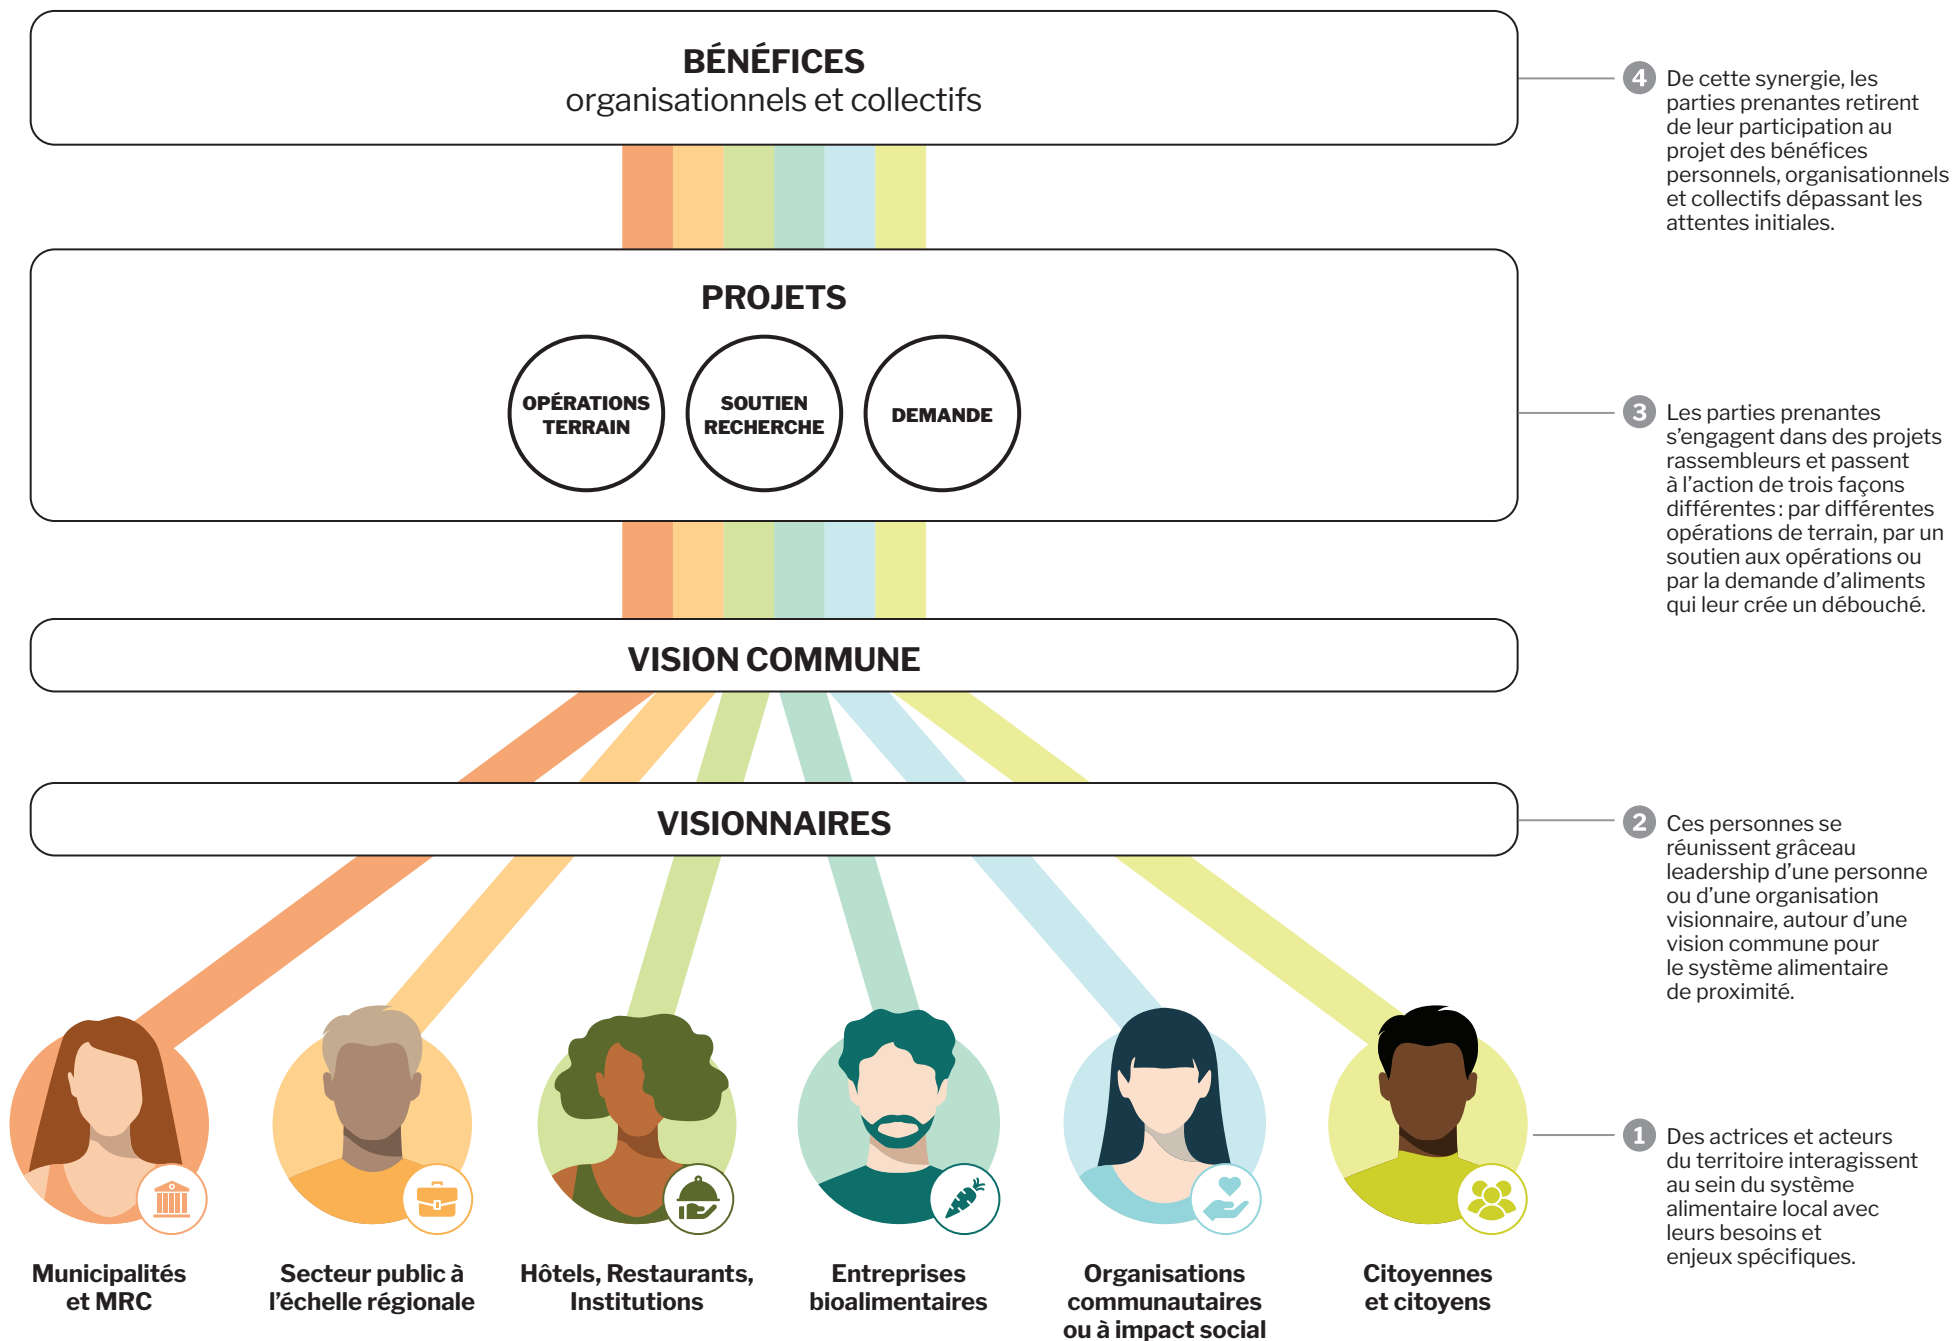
BÉNÉFICES
organisationnels et collectifs

4 De cette synergie, les parties prenantes retirent de leur participation au projet des bénéfices personnels, organisationnels et collectifs dépassant les attentes initiales.

PROJETS

OPÉRATIONS TERRAIN

SOUTIEN RECHERCHE

DEMANDE

3 Les parties prenantes s'engagent dans des projets rassembleurs et passent à l'action de trois façons différentes : par différentes opérations de terrain, par un soutien aux opérations ou par la demande d'aliments qui leur crée un débouché.

VISION COMMUNE

VISIONNAIRES

2 Ces personnes se réunissent grâceau leadership d'une personne ou d'une organisation visionnaire, autour d'une vision commune pour le système alimentaire de proximité.

1 Des actrices et acteurs du territoire interagissent au sein du système alimentaire local avec leurs besoins et enjeux spécifiques.

Municipalités et MRC

Secteur public à l'échelle régionale

Hôtels, Restaurants, Institutions

Entreprises bioalimentaires

Organisations communautaires ou à impact social

Citoyennes et citoyens